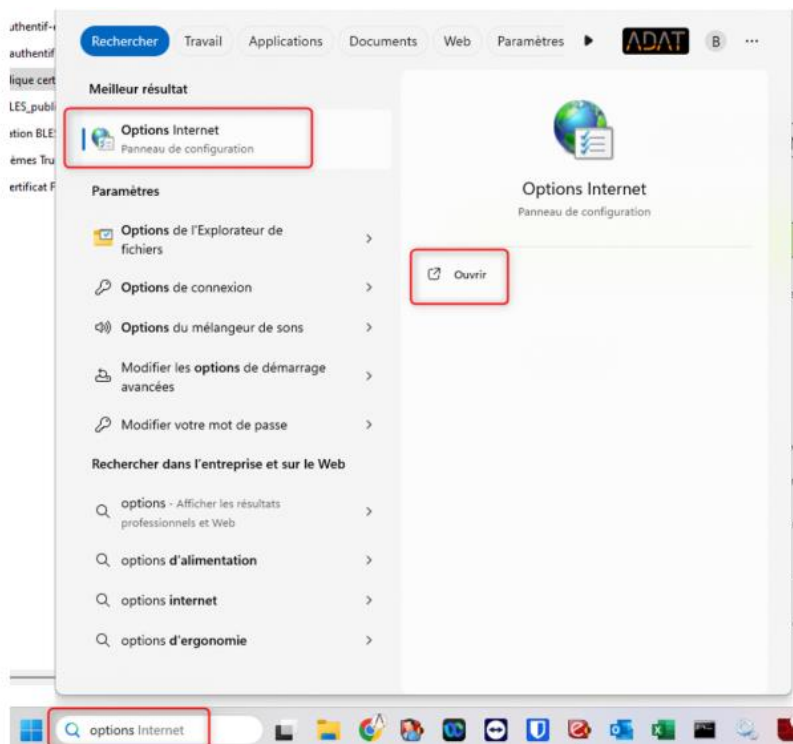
uthentif-
authentif
lique cert
LES_publi
ation BLE
èmes Tru
ertificat F

Rechercher Travail Applications Documents Web Paramètres ADAT B ···

Meilleur résultat

Options Internet
Panneau de configuration

Paramètres

Options de l'Explorateur de fichiers >

Options de connexion >

Options du mélangeur de sons >

Modifier les options de démarrage avancées >

Modifier votre mot de passe >

Rechercher dans l'entreprise et sur le Web

options - Afficher les résultats professionnels et Web >

options d'alimentation >

options internet >

options d'ergonomie >

Options Internet
Panneau de configuration

Ouvrir

options Internet